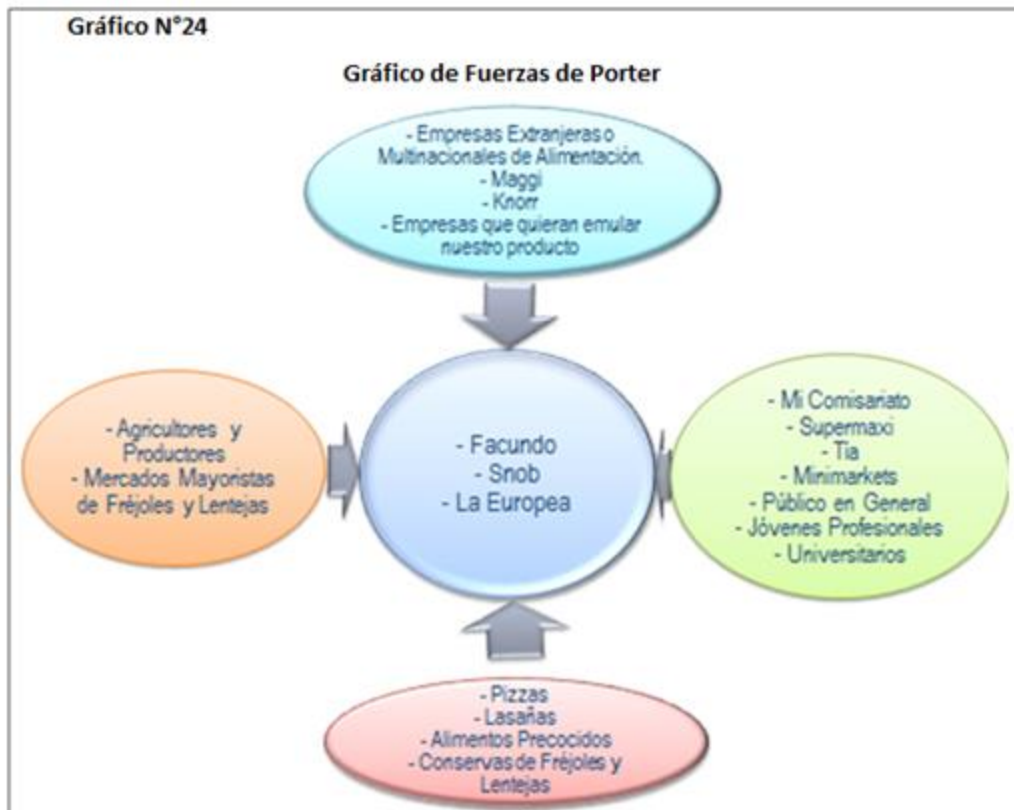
Gráfico N°24

Gráfico de Fuerzas de Porter

- Empresas Extranjeras o Multinacionales de Alimentación.
- Maggi
- Knorr
- Empresas que quieran emular nuestro producto

- Agricultores y Productores
- Mercados Mayoristas de Fréjoles y Lentejas

- Facundo
- Snob
- La Europea

- Mi Comisariato
- Supermaxi
- Tia
- Minimarkets
- Público en General
- Jóvenes Profesionales
- Universitarios

- Pizzas
- Lasañas
- Alimentos Precocidos
- Conservas de Fréjoles y Lentejas